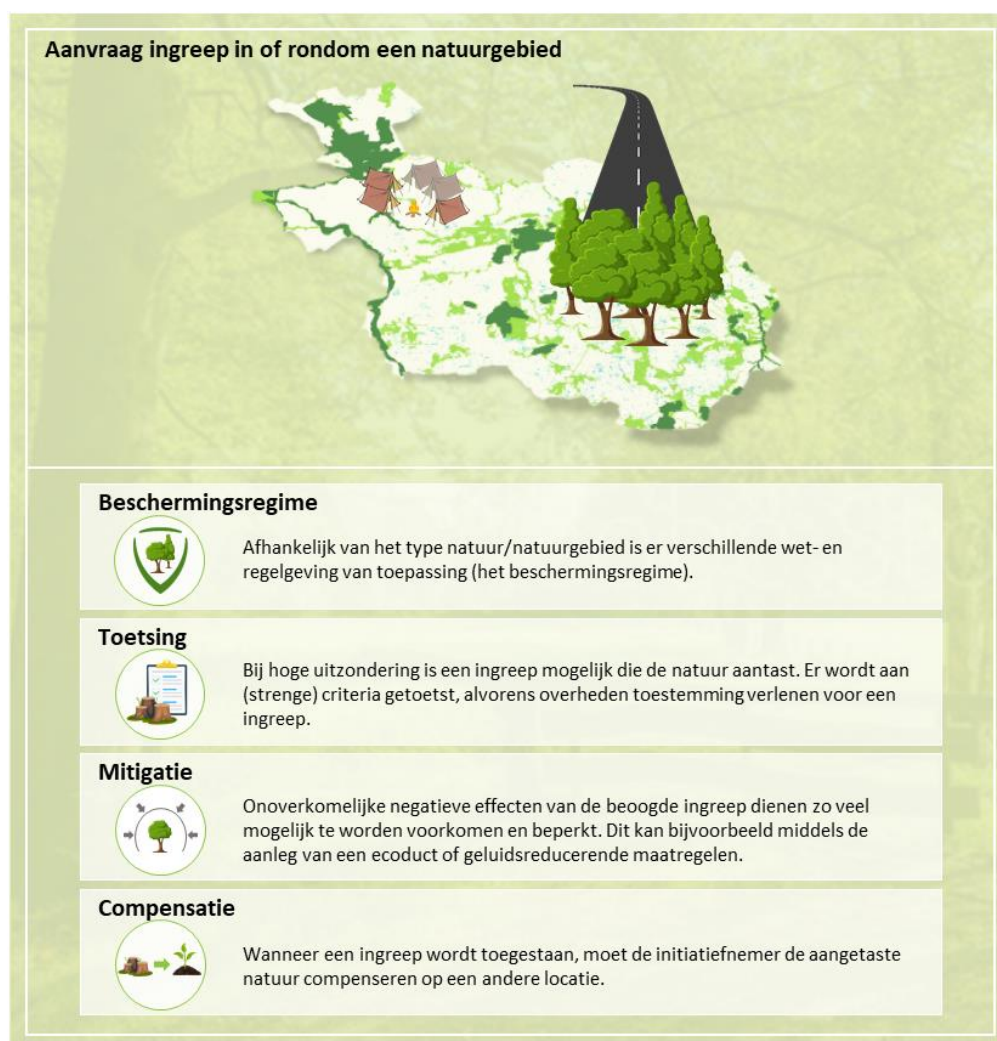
Aanvraag ingreep in of rondom een natuurgebied

Beschermingsregime

Afhankelijk van het type natuur/natuurgebied is er verschillende wet- en regelgeving van toepassing (het beschermingsregime).

Toetsing

Bij hoge uitzondering is een ingreep mogelijk die de natuur aantast. Er wordt aan (strenge) criteria getoetst, alvorens overheden toestemming verlenen voor een ingreep.

Mitigatie

Onoverkomelijke negatieve effecten van de beoogde ingreep dienen zo veel mogelijk te worden voorkomen en beperkt. Dit kan bijvoorbeeld middels de aanleg van een ecoduct of geluidsreducerende maatregelen.

Compensatie

Wanneer een ingreep wordt toegestaan, moet de initiatiefnemer de aangetaste natuur compenseren op een andere locatie.